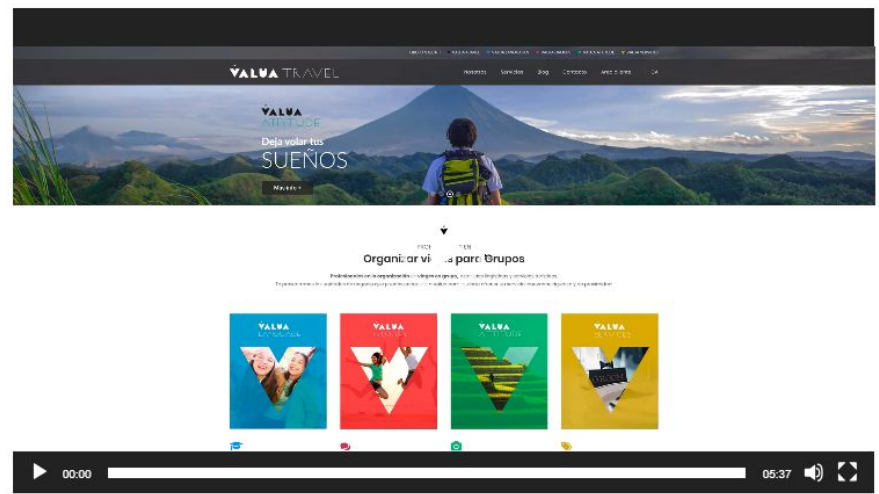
VALUA TRAVEL

Nosotros Servicios Blog Contacto Area cliente

VALUA ATTITUDE

Deja volar tus SUEÑOS

Más info

Organizar vi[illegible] para Grupos

Profesionales en la organización de viajes en grupo, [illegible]

VALUA

VALUA

VALUA

VALUA

00:00

05:37